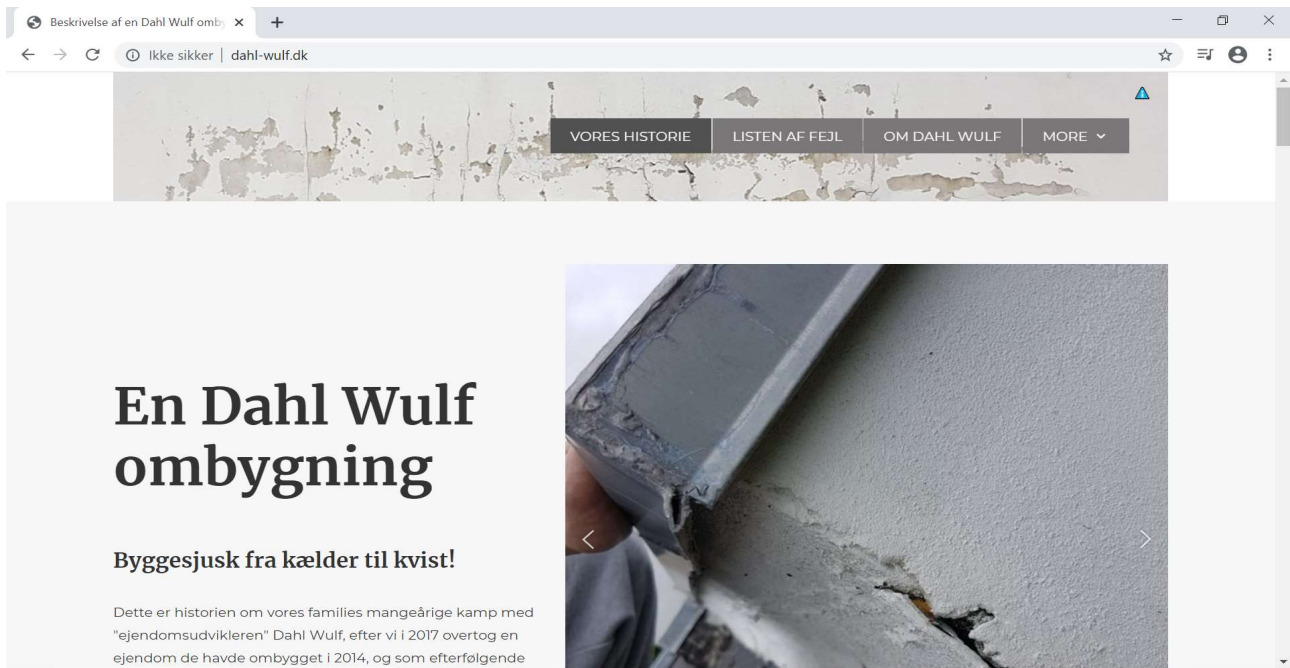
Beskrivelse af en Dahl Wulf omby ×

Ikke sikker | dahl-wulf.dk

VORES HISTORIE
LISTEN AF FEJL
OM DAHL WULF
MORE

# En Dahl Wulf ombygning

## Byggesjusk fra kælder til kvist!

Dette er historien om vores families mangeårige kamp med "ejendomsudvikleren" Dahl Wulf, efter vi i 2017 overtog en ejendom de havde ombygget i 2014, og som efterfølgende